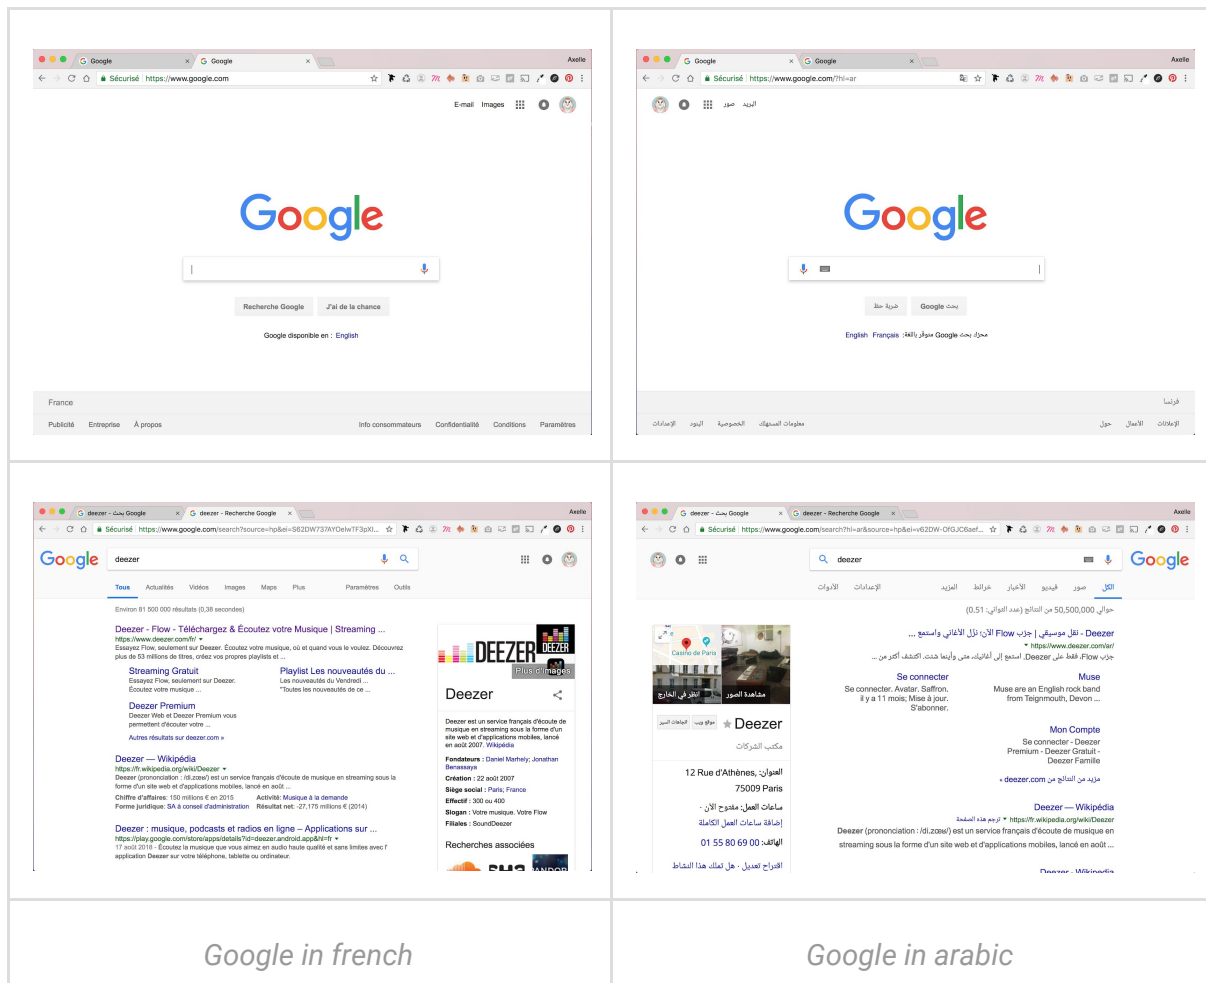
Google | Google | Axelle
Sécurisé | https://www.google.com
E-mail Images

Google

Recherche Google J'ai de la chance
Google disponible en : English

France
Publicité Entreprise À propos Info consommateurs Confidentialité Conditions Paramètres

Google | Google | Axelle
Sécurisé | https://www.google.com/?hl=ar
البريد صور

Google

بحث Google ضربة حظ
محرك بحث Google متوفر باللغة: English Français

فرنسا
الإعلانات الأعمال حول معلومات المستهلك الخصوصية البنود الإعدادات

deezer - بحث Google | deezer - Recherche Google | Axelle
Sécurisé | https://www.google.com/search?source=hp&ei=S62DW737AYOelwTF3pXI...
Google deezer
Tous Actualités Vidéos Images Maps Plus Paramètres Outils
Environ 81 500 000 résultats (0,38 secondes)
Deezer - Flow - Téléchargez & Écoutez votre Musique | Streaming ...
https://www.deezer.com/fr/
Essayez Flow, seulement sur Deezer. Écoutez votre musique, où et quand vous le voulez. Découvrez plus de 53 millions de titres, créez vos propres playlists et ...
Streaming Gratuit
Essayez Flow, seulement sur Deezer. Écoutez votre musique ...
Playlist Les nouveautés du ...
Les nouveautés du Vendredi ... "Toutes les nouveautés de ce ...
Deezer Premium
Deezer Web et Deezer Premium vous permettent d'écouter votre ...
Autres résultats sur deezer.com »
Deezer — Wikipédia
https://fr.wikipedia.org/wiki/Deezer
Deezer (prononciation : /di.zœʁ/) est un service français d'écoute de musique en streaming sous la forme d'un site web et d'applications mobiles, lancé en août ...
Chiffre d'affaires: 150 millions € en 2015 Activité: Musique à la demande
Forme juridique: SA à conseil d'administration Résultat net: -27,175 millions € (2014)
Deezer : musique, podcasts et radios en ligne – Applications sur ...
https://play.google.com/store/apps/details?id=deezer.android.app&hl=fr
17 août 2018 - Écoutez la musique que vous aimez en audio haute qualité et sans limites avec l'application Deezer sur votre téléphone, tablette ou ordinateur.
DEEZER
Plus d'images
Deezer
Deezer est un service français d'écoute de musique en streaming sous la forme d'un site web et d'applications mobiles, lancé en août 2007. Wikipédia
Fondateurs : Daniel Marhely; Jonathan Benassaya
Création : 22 août 2007
Siège social : Paris; France
Effectif : 300 ou 400
Slogan : Votre musique. Votre Flow
Filiales : SoundDeezer
Recherches associées

deezer - بحث Google | deezer - Recherche Google | Axelle
Sécurisé | https://www.google.com/search?hl=ar&source=hp&ei=v62DW-OfGJC6aef...
deezer Google
الكل صور فيديو الأخبار خرائط المزيد الإعدادات الأدوات
حوالي 50,500,000 من النتائج (عدد الثواني: 0.51)
Deezer - نقل موسيقي | جرّب Flow الآن: نزّل الأغاني واستمع ...
https://www.deezer.com/ar/
جرّب Flow، فقط على Deezer. استمع إلى أغانيك، متى وأينما شئت. اكتشف أكثر من ...
Se connecter
Se connecter. Avatar. Saffron. il y a 11 mois; Mise à jour. S'abonner.
Muse
Muse are an English rock band from Teignmouth, Devon ...
Mon Compte
Se connecter - Deezer Premium - Deezer Gratuit - Deezer Famille
مزيد من النتائج من deezer.com »
Deezer — Wikipédia
https://fr.wikipedia.org/wiki/Deezer ترجم هذه الصفحة
Deezer (prononciation : /di.zœʁ/) est un service français d'écoute de musique en streaming sous la forme d'un site web et d'applications mobiles, lancé en août ...
Casino de Paris
انظر في الخارج مشاهدة الصور
موقع ويب الاتجاهات
Deezer
مكتب الشركات
العنوان: 12 Rue d'Athènes, 75009 Paris
ساعات العمل: مفتوح الآن ·
إضافة ساعات العمل الكاملة
الهاتف: 01 55 80 69 00
اقتراح تعديل · هل تملك هذا النشاط

Google in french
Google in arabic